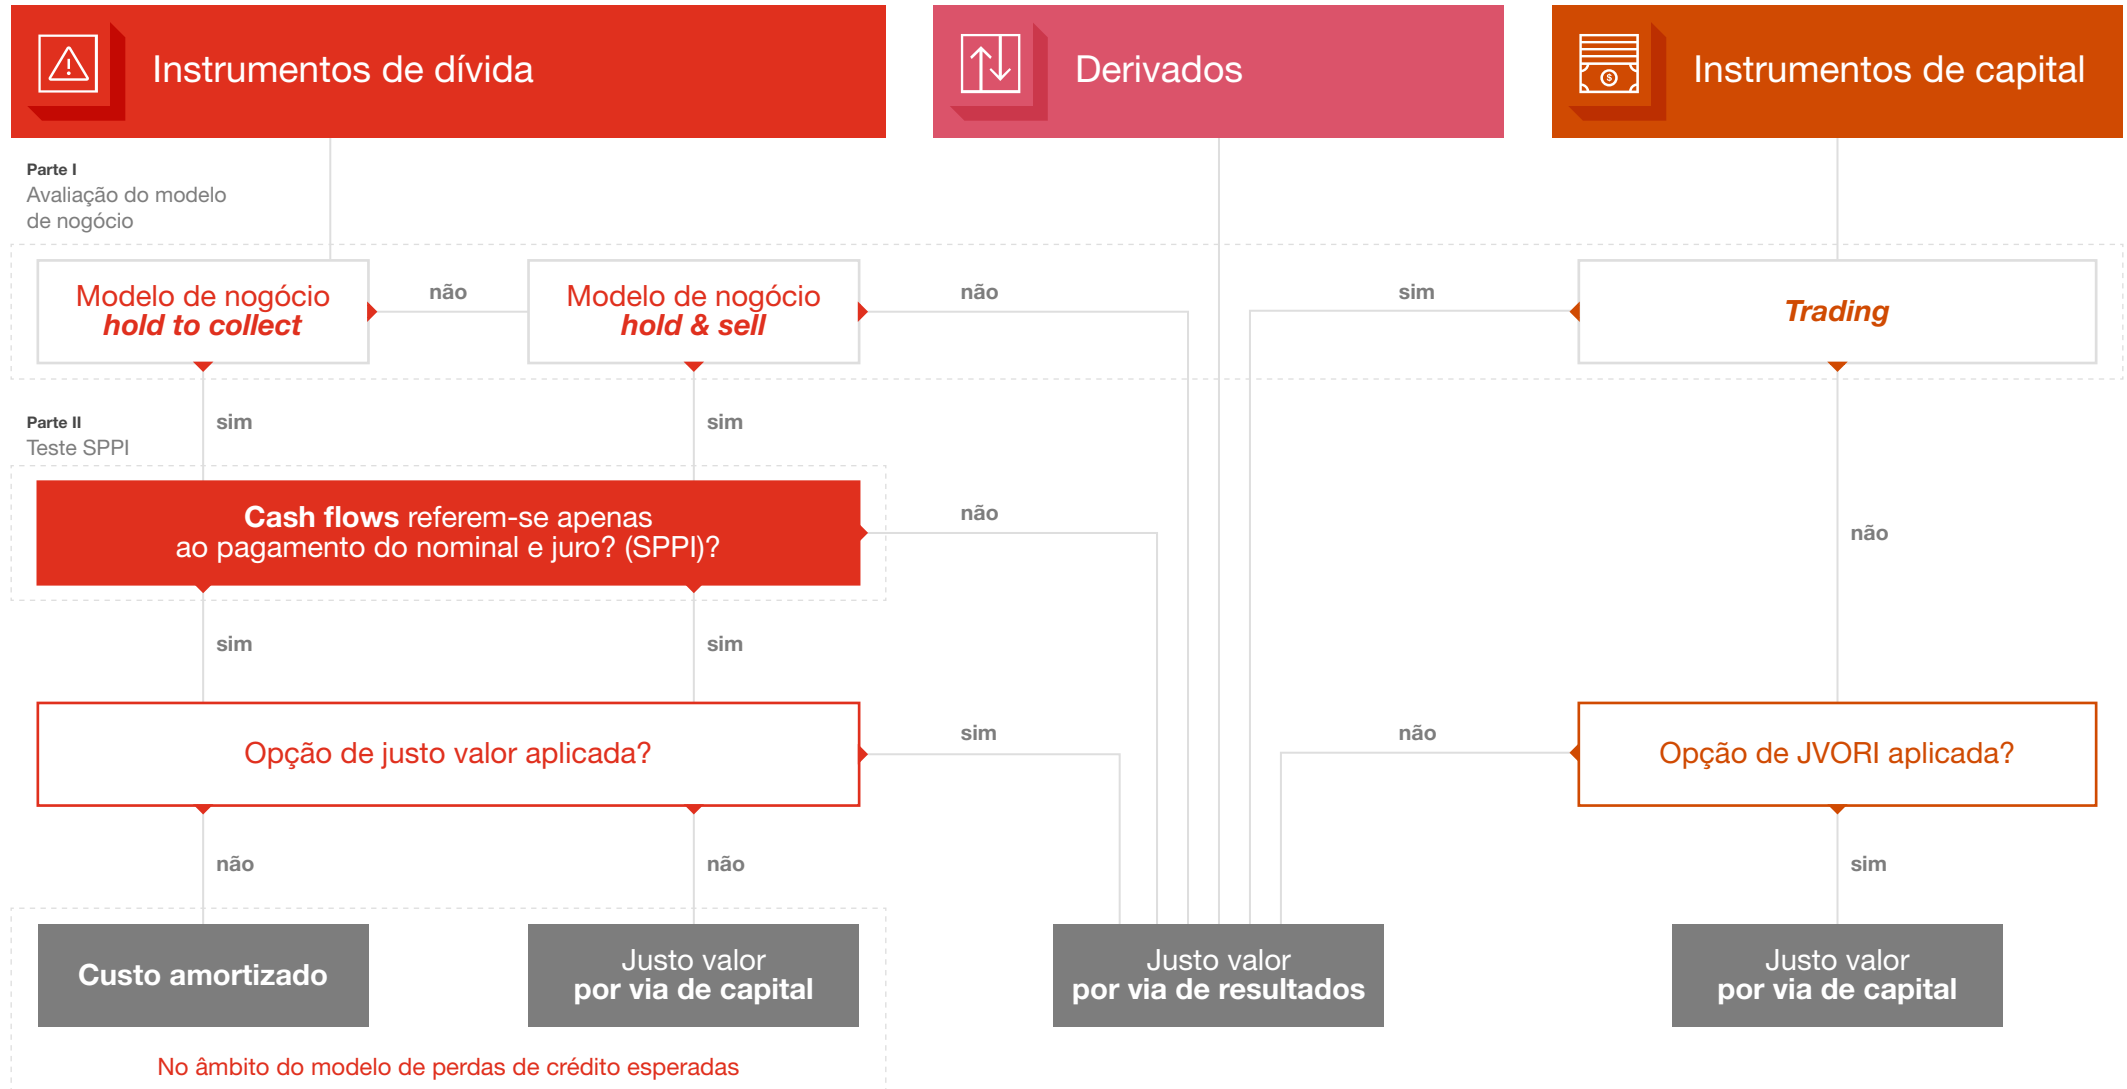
Instrumentos de dívida

Derivados

Instrumentos de capital

Parte I
Avaliação do modelo de nogócio

Modelo de nogócio
hold to collect

não

Modelo de nogócio
hold & sell

não

sim

Trading

sim

sim

Parte II
Teste SPPI

Cash flows referem-se apenas ao pagamento do nominal e juro? (SPPI)?

não

não

sim

sim

Opção de justo valor aplicada?

sim

não

Opção de JVORI aplicada?

não

não

sim

Custo amortizado

Justo valor
por via de capital

Justo valor
por via de resultados

Justo valor
por via de capital

No âmbito do modelo de perdas de crédito esperadas